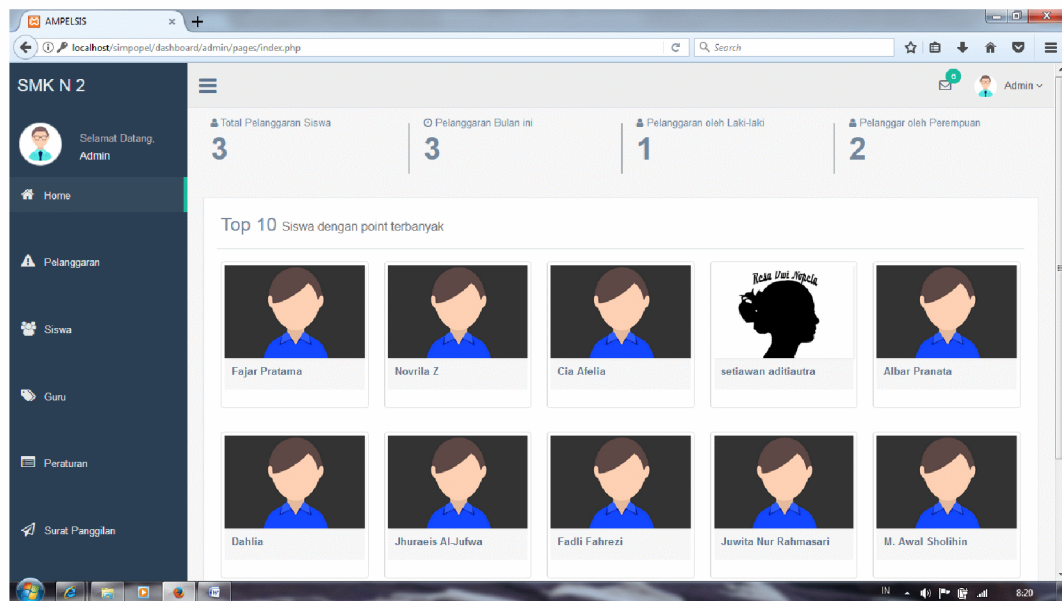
AMPELSIS

localhost/simpopel/dashboard/admin/pages/index.php

Search

SMK N 2

0

Admin

Selamat Datang, Admin

Home

Pelanggaran

Siswa

Guru

Peraturan

Surat Panggilan

Total Pelanggaran Siswa
3

Pelanggaran Bulan ini
3

Pelanggaran oleh Laki-laki
1

Pelanggar oleh Perempuan
2

Top 10 Siswa dengan point terbanyak

Fajar Pratama

Novrila Z

Cia Afelia

Resa Dwi Nopela

setiawan aditiautra

Albar Pranata

Dahlia

Jhuraeis Al-Jufwa

Fadli Fahrezi

Juwita Nur Rahmasari

M. Awal Sholihin

IN

8:20